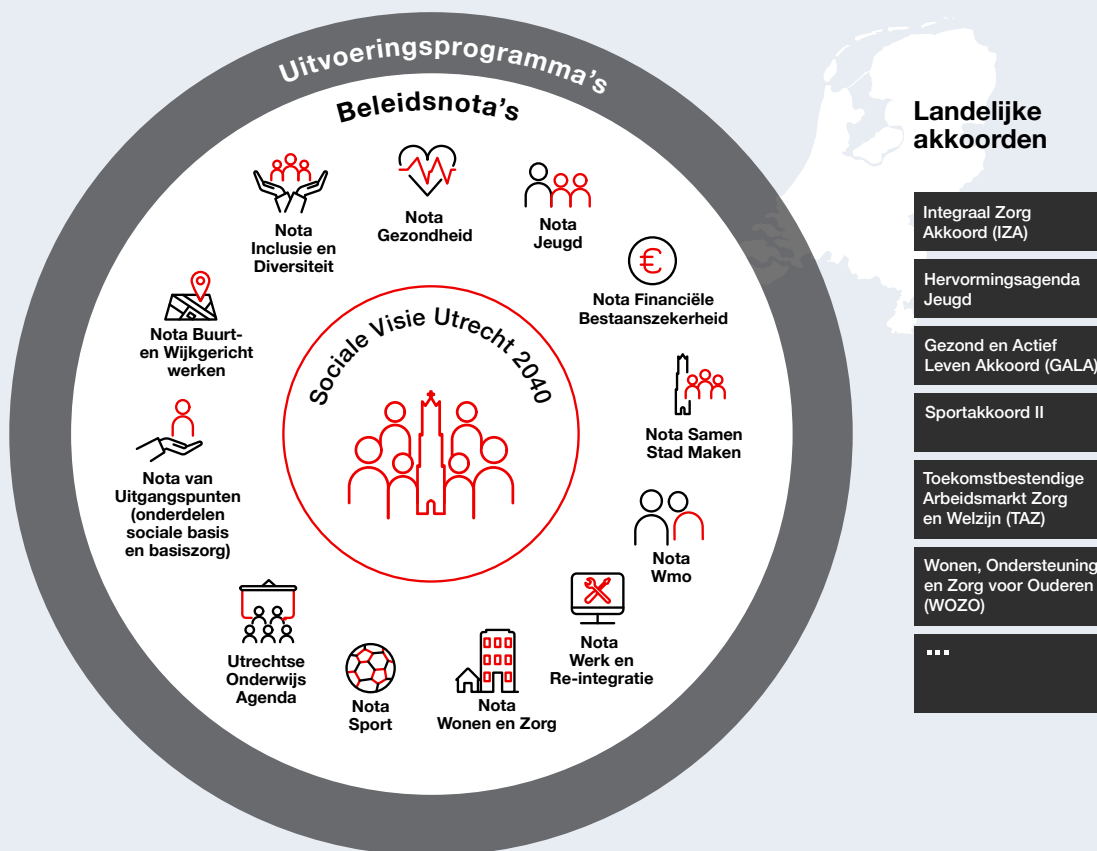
Uitvoeringsprogramma's

Beleidsnota's

Nota Inclusie en Diversiteit

Nota Gezondheid

Nota Jeugd

Nota Financiële Bestaanszekerheid

Nota Samen Stad Maken

Nota Wmo

Nota Werk en Re-integratie

Nota Wonen en Zorg

Nota Sport

Utrechtse Onderwijs Agenda

Nota van Uitgangspunten (onderdelen sociale basis en basiszorg)

Nota Buurt- en Wijkgericht werken

Sociale Visie Utrecht 2040

Landelijke akkoorden

Integraal Zorg Akkoord (IZA)

Hervormingsagenda Jeugd

Gezond en Actief Leven Akkoord (GALA)

Sportakkoord II

Toekomstbestendige Arbeidsmarkt Zorg en Welzijn (TAZ)

Wonen, Ondersteuning en Zorg voor Ouderen (WOZO)

...